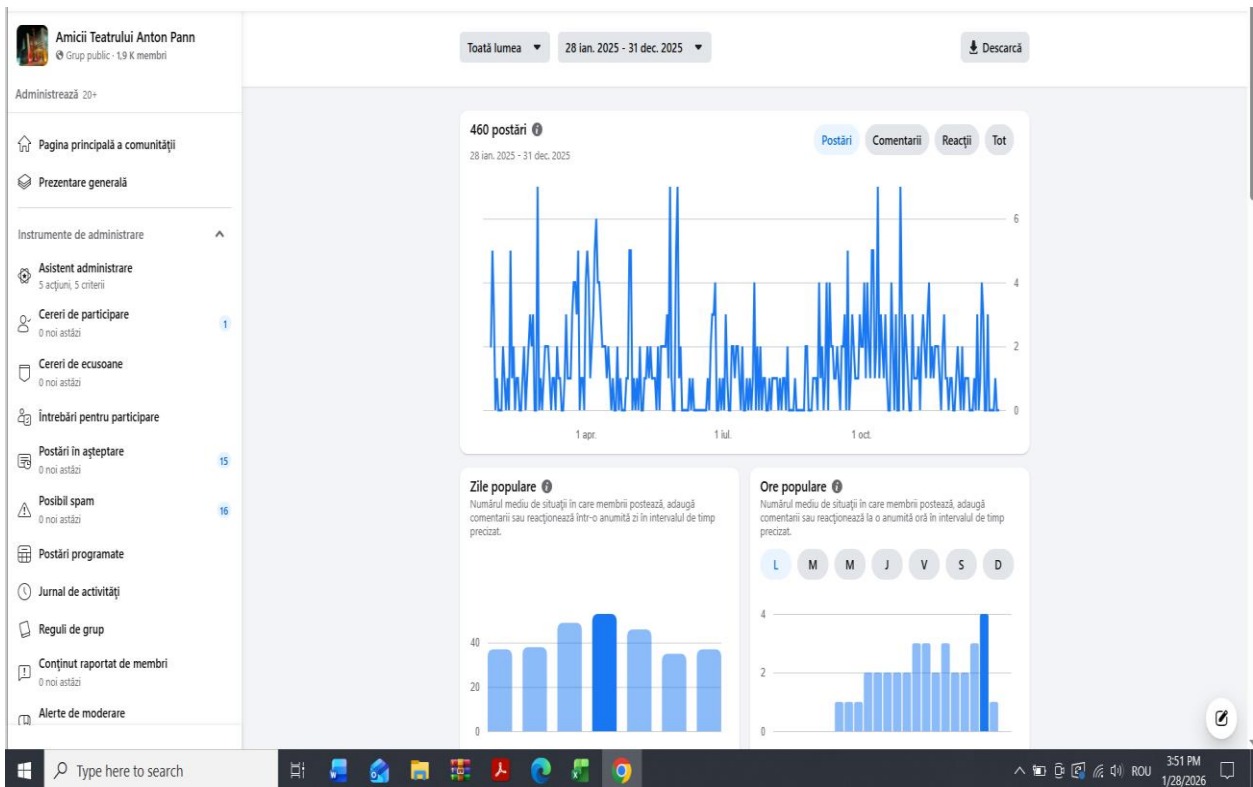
Amicii Teatrului Anton Pann
Grup public · 1,9 K membri

Administrează 20+

Pagina principală a comunității

Prezentare generală

Instrumente de administrare

Asistent administrare
5 acțiuni, 5 criterii

Cereri de participare
0 noi astăzi
1

Cereri de ecusoane
0 noi astăzi

Întrebări pentru participare

Postări în așteptare
0 noi astăzi
15

Posibil spam
0 noi astăzi
16

Postări programate

Jurnal de activități

Reguli de grup

Conținut raportat de membri
0 noi astăzi

Alerte de moderare

Toată lumea

28 ian. 2025 - 31 dec. 2025

Descarcă

460 postări
28 ian. 2025 - 31 dec. 2025

Postări
Comentarii
Reacții
Tot

6
4
2
0

1 apr.
1 iul.
1 oct.

Zile populare
Numărul mediu de situații în care membrii postează, adaugă comentarii sau reacționează într-o anumită zi în intervalul de timp precizat.

40
20
0

Ore populare
Numărul mediu de situații în care membrii postează, adaugă comentarii sau reacționează la o anumită oră în intervalul de timp precizat.

L
M
M
J
V
S
D

4
2
0

Type here to search

ROU
3:51 PM
1/28/2026